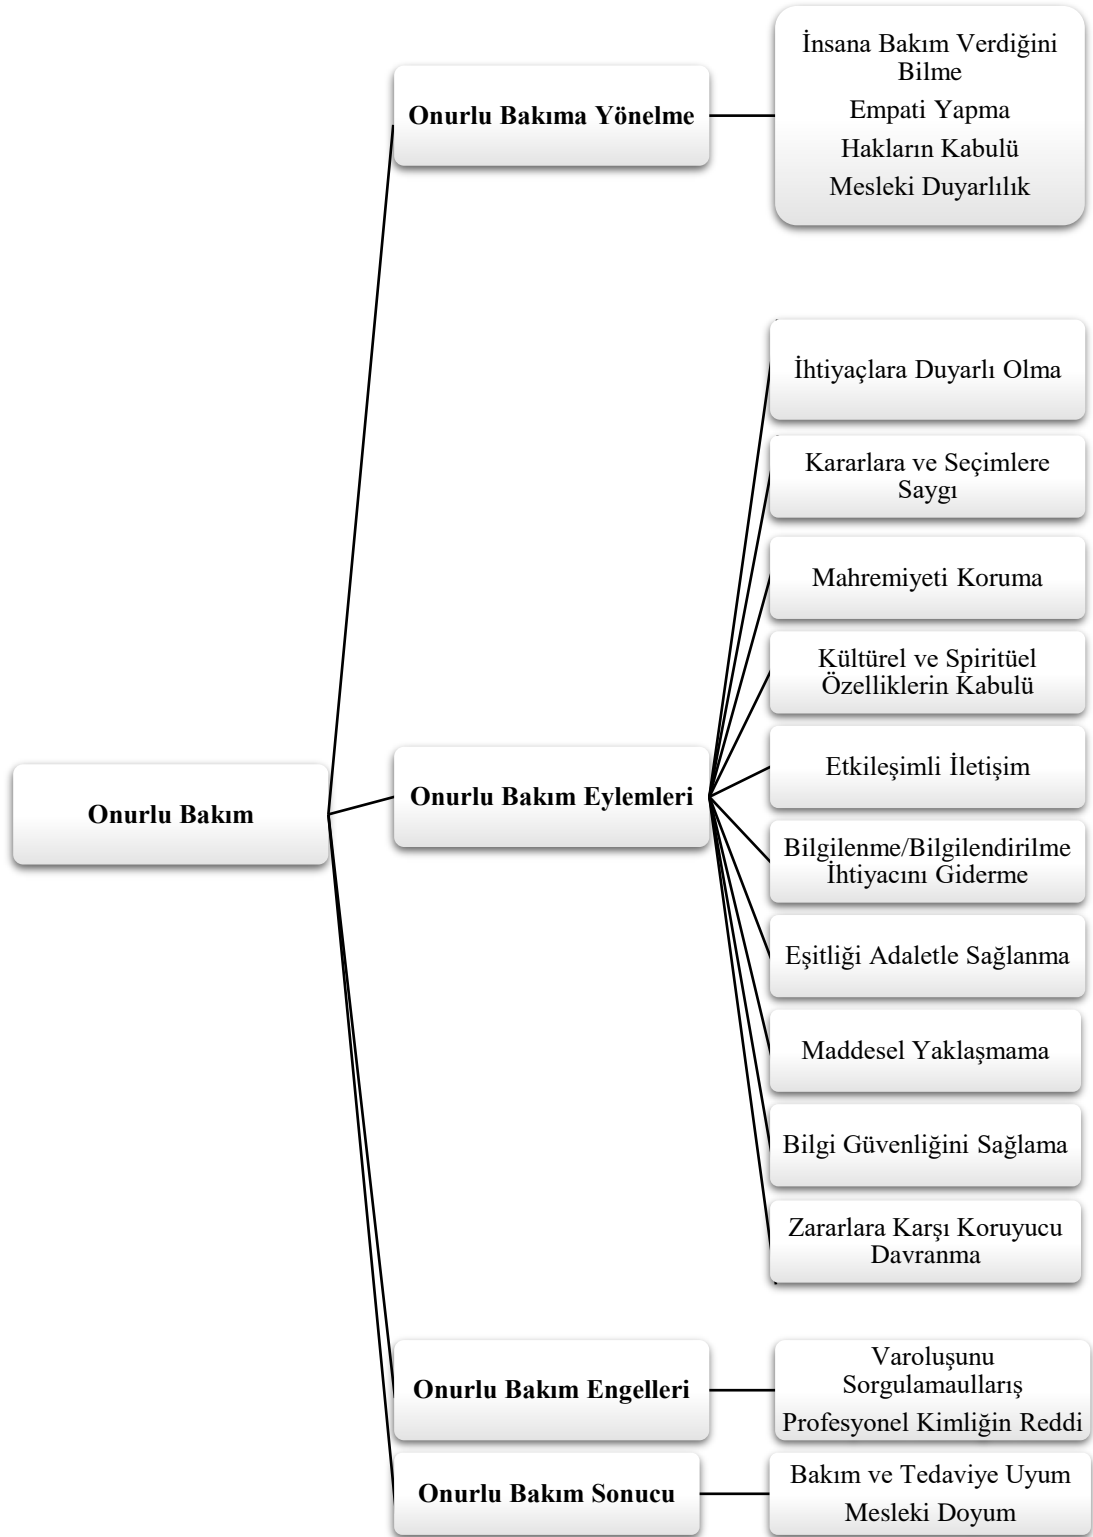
Onurlu Bakım

Onurlu Bakıma Yönelme

İnsana Bakım Verdiğini Bilme
Empati Yapma
Hakların Kabulü
Mesleki Duyarlılık

Onurlu Bakım Eylemleri

İhtiyaçlara Duyarlı Olma

Kararlara ve Seçimlere Saygı

Mahremiyeti Koruma

Kültürel ve Spiritüel Özelliklerin Kabulü

Etkileşimli İletişim

Bilgilenme/Bilgilendirilme İhtiyacını Giderme

Eşitliği Adaletle Sağlanma

Maddesel Yaklaşmama

Bilgi Güvenliğini Sağlama

Zararlara Karşı Koruyucu Davranma

Onurlu Bakım Engelleri

Varoluşunu Sorgulamaullarış
Profesyonel Kimliğin Reddi

Onurlu Bakım Sonucu

Bakım ve Tedaviye Uyum
Mesleki Doyum